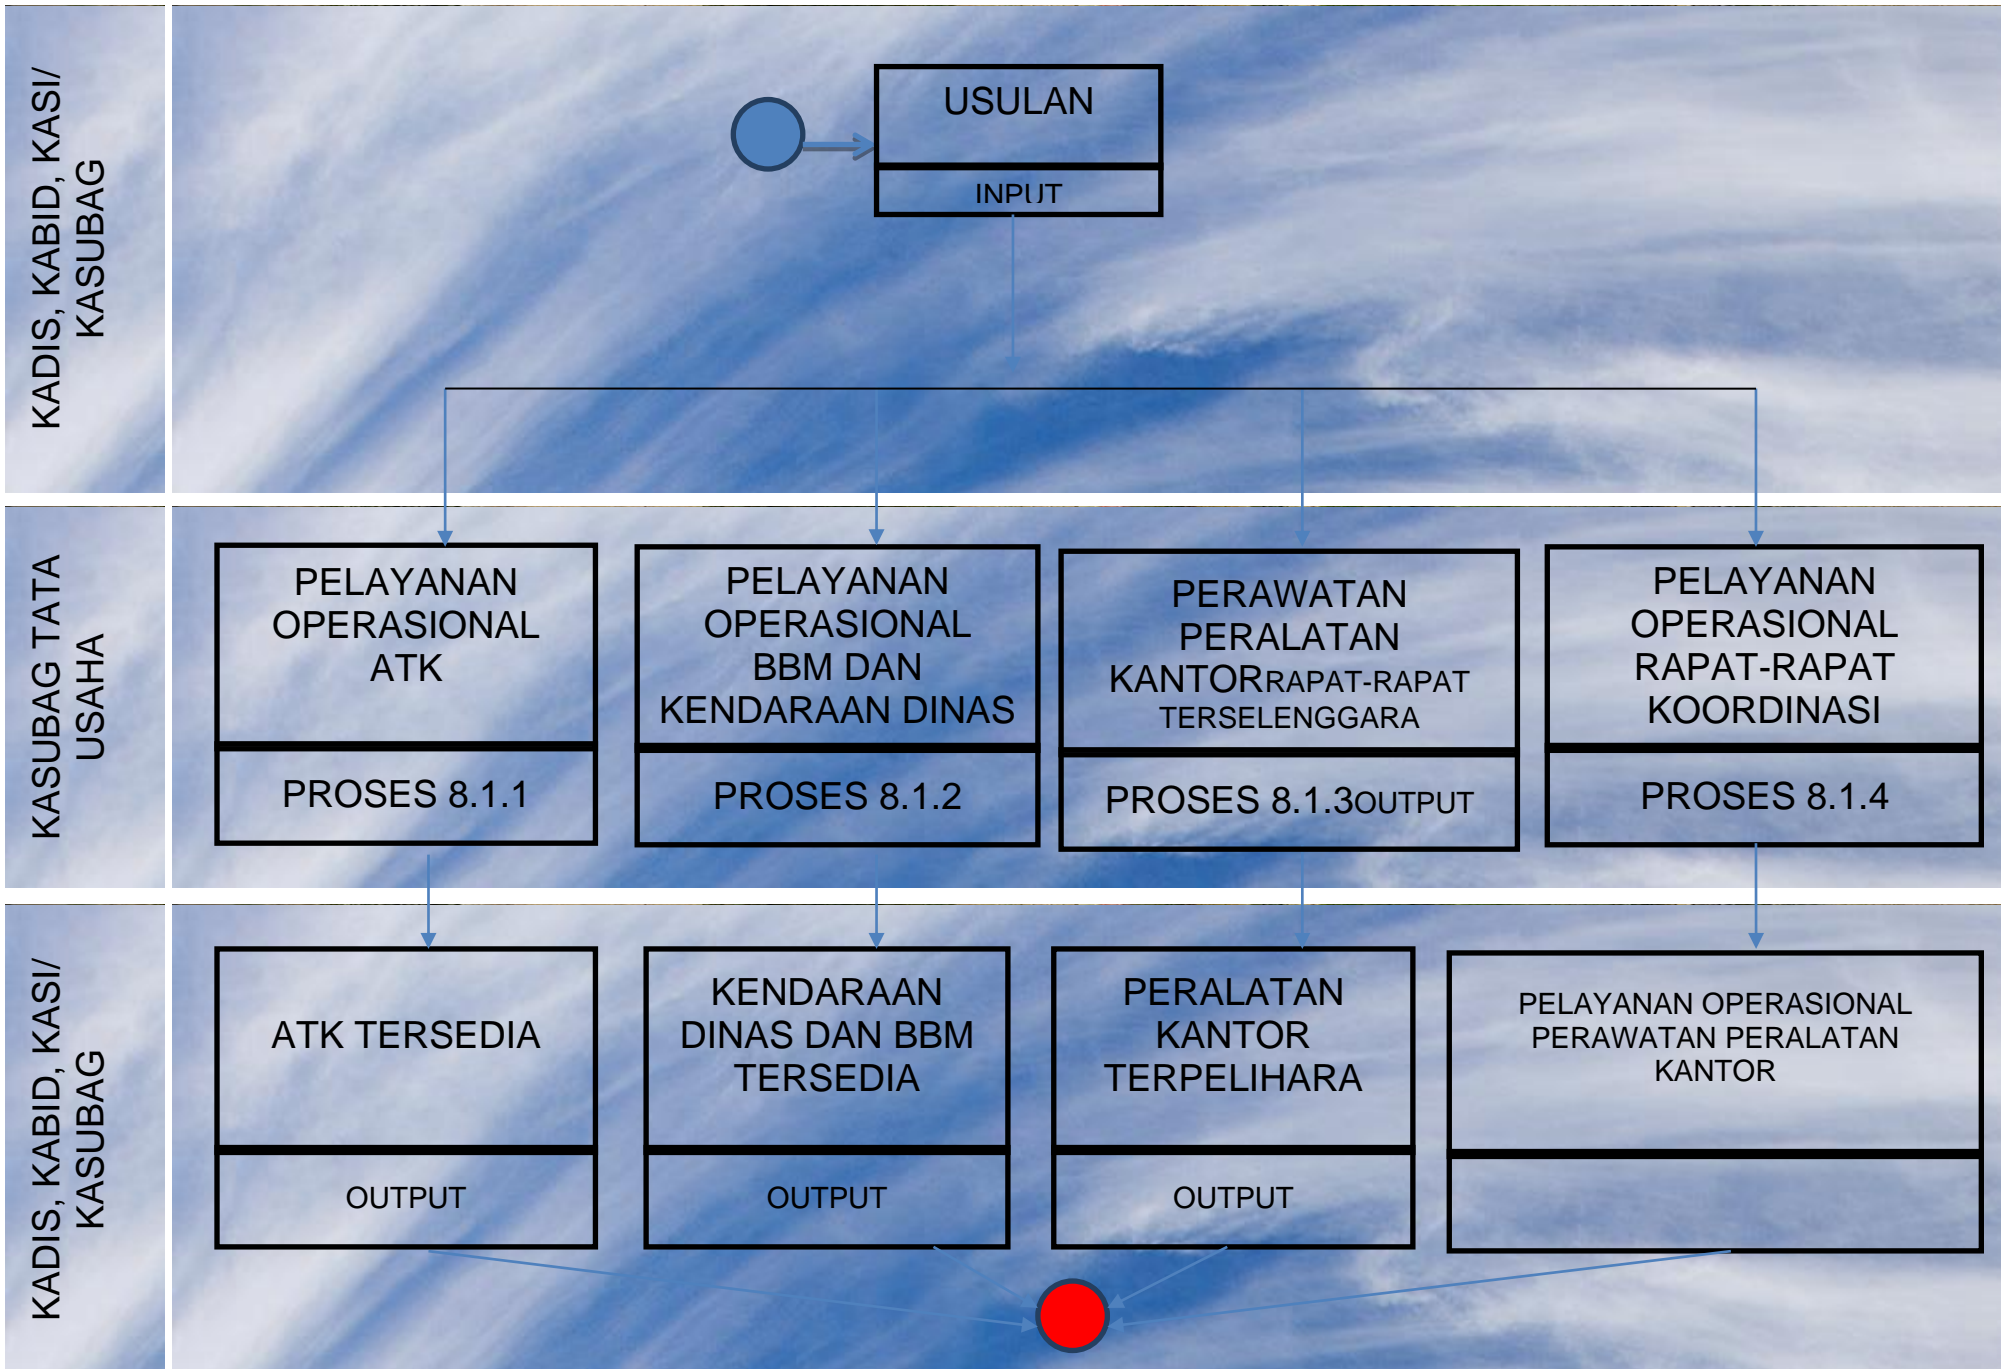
KADIS, KABID, KASI/ KASUBAG

USULAN

INPUT

KASUBAG TATA USAHA

PELAYANAN OPERASIONAL ATK

PROSES 8.1.1

PELAYANAN OPERASIONAL BBM DAN KENDARAAN DINAS

PROSES 8.1.2

PERAWATAN PERALATAN KANTORRAPAT-RAPAT TERSELENGGARA

PROSES 8.1.3OUTPUT

PELAYANAN OPERASIONAL RAPAT-RAPAT KOORDINASI

PROSES 8.1.4

KADIS, KABID, KASI/ KASUBAG

ATK TERSEDIA

OUTPUT

KENDARAAN DINAS DAN BBM TERSEDIA

OUTPUT

PERALATAN KANTOR TERPELIHARA

OUTPUT

PELAYANAN OPERASIONAL PERAWATAN PERALATAN KANTOR